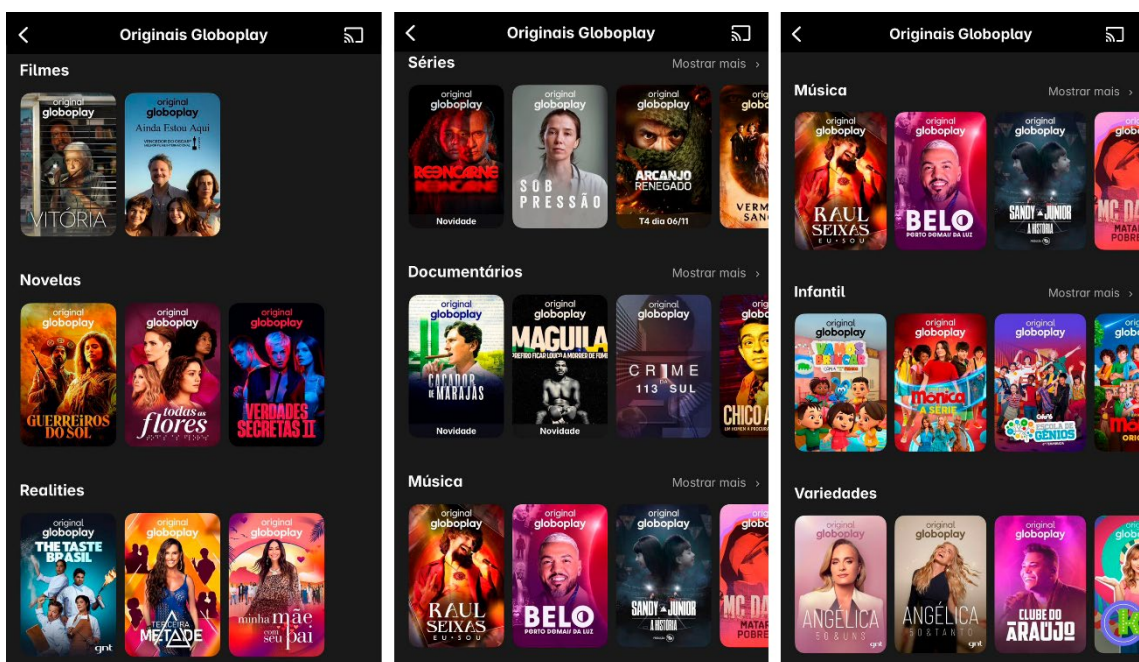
Originais Globoplay

Filmes

original globoplay
VITÓRIA

original globoplay
Ainda Estou Aqui

Novelas

original globoplay
GUERREIROS DO SOL

original globoplay
todas as flores

original globoplay
VERDADES SECRETAS II

Realities

original globoplay
THE TASTE BRASIL
gnt

original globoplay
TERCEIRA METADE

original globoplay
minha mãe com seu pai

Originais Globoplay

Séries
Mostrar mais ›

original globoplay
REENCARNE
Novidade

original globoplay
SOB PRESSÃO

original globoplay
ARCANJO RENEGADO
T4 dia 06/11

origi globo
VERM SANG

Documentários
Mostrar mais ›

original globoplay
CAÇADOR DE MARAJÁS
Novidade

original globoplay
MAGUILA
PREFIRO FICAR LOUCO A MORRER DE FOME
Novidade

original globoplay
CRIME DA 113 SUL

origi globo
CHICO A
UM HOMEM E PROCURA

Música
Mostrar mais ›

original globoplay
RAUL SEIXAS EU SOU

original globoplay
BELO
PORTO DOMAR DA LUZ

original globoplay
SANDY + JUNIOR
A HISTÓRIA

globo
MC DA
MATA POBRE

Originais Globoplay

Música
Mostrar mais ›

original globoplay
RAUL SEIXAS EU SOU

original globoplay
BELO
PORTO DOMAR DA LUZ

original globoplay
SANDY + JUNIOR
A HISTÓRIA

globo
MC DA
MATA POBRE

Infantil
Mostrar mais ›

original globoplay
VAMOS BRINCAR

original globoplay
Mônica A SÉRIE

original globoplay
ESCOLA DE GÊNIOS

glob
Mô
ORIG

Variedades
Mostrar mais ›

original globoplay
ANGÉLICA
50 & UNS
gnt

original globoplay
ANGÉLICA
50 & TANTOS
gnt

original globoplay
CLUBE DO ARAÚJO

glob